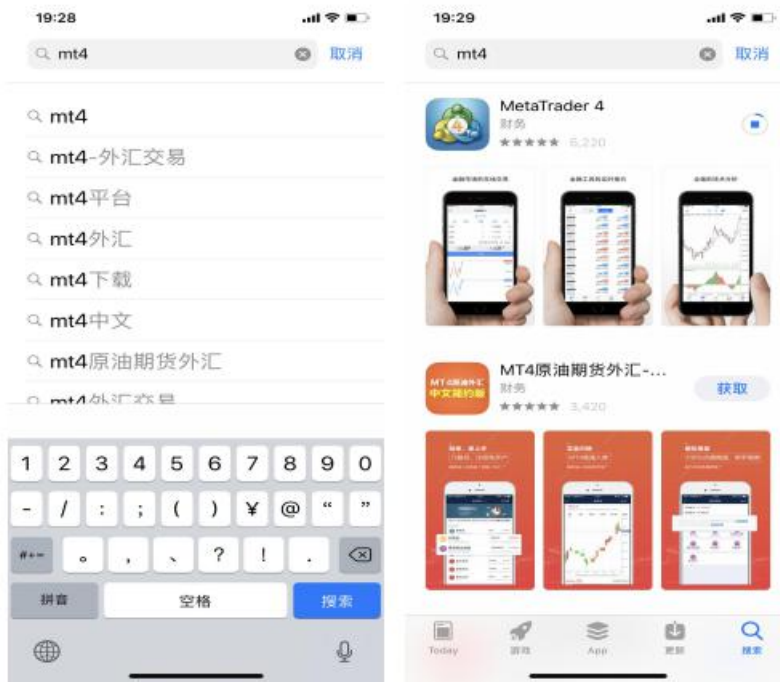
19:28

mt4 取消

mt4
mt4-外汇交易
mt4平台
mt4外汇
mt4下载
mt4中文
mt4原油期货外汇
mt4外汇交易

1 2 3 4 5 6 7 8 9 0
- / : ; ( ) ¥ @ “ ”
#+= 。 , 、 ? ! .
拼音 空格 搜索

19:29

mt4 取消

MetaTrader 4
财务
★★★★★ 5,220

MT4原油期货外汇-...
财务
★★★★★ 3,420
获取

MT4原油外汇
中文简约版

Today 游戏 App 更新 搜索